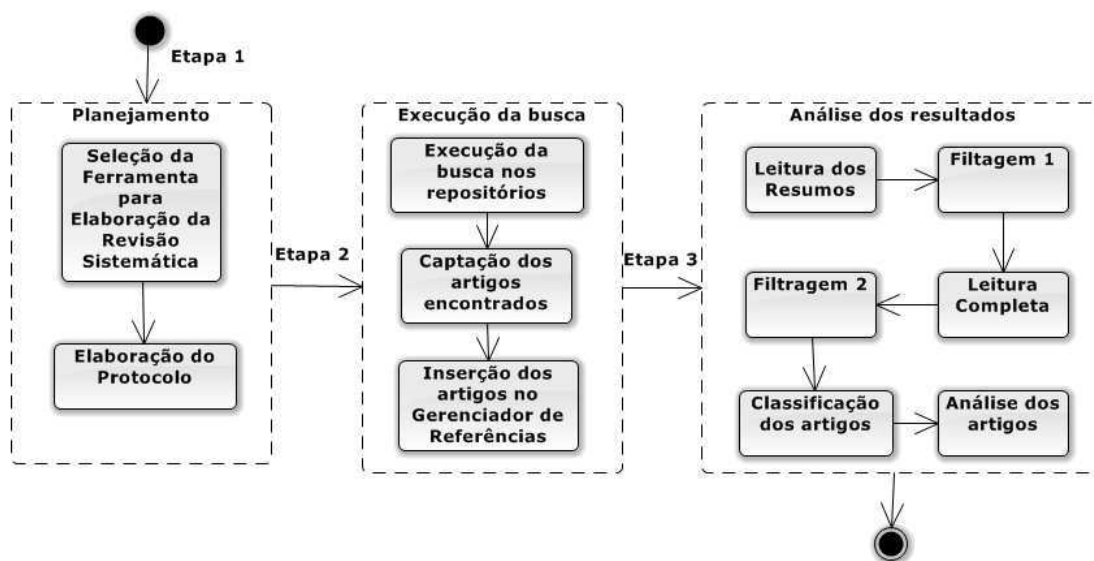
Etapa 1

Planejamento

Seleção da Ferramenta para Elaboração da Revisão Sistemática

Elaboração do Protocolo

Etapa 2

Execução da busca

Execução da busca nos repositórios

Captação dos artigos encontrados

Inserção dos artigos no Gerenciador de Referências

Etapa 3

Análise dos resultados

Leitura dos Resumos

Filtagem 1

Leitura Completa

Filtragem 2

Classificação dos artigos

Análise dos artigos